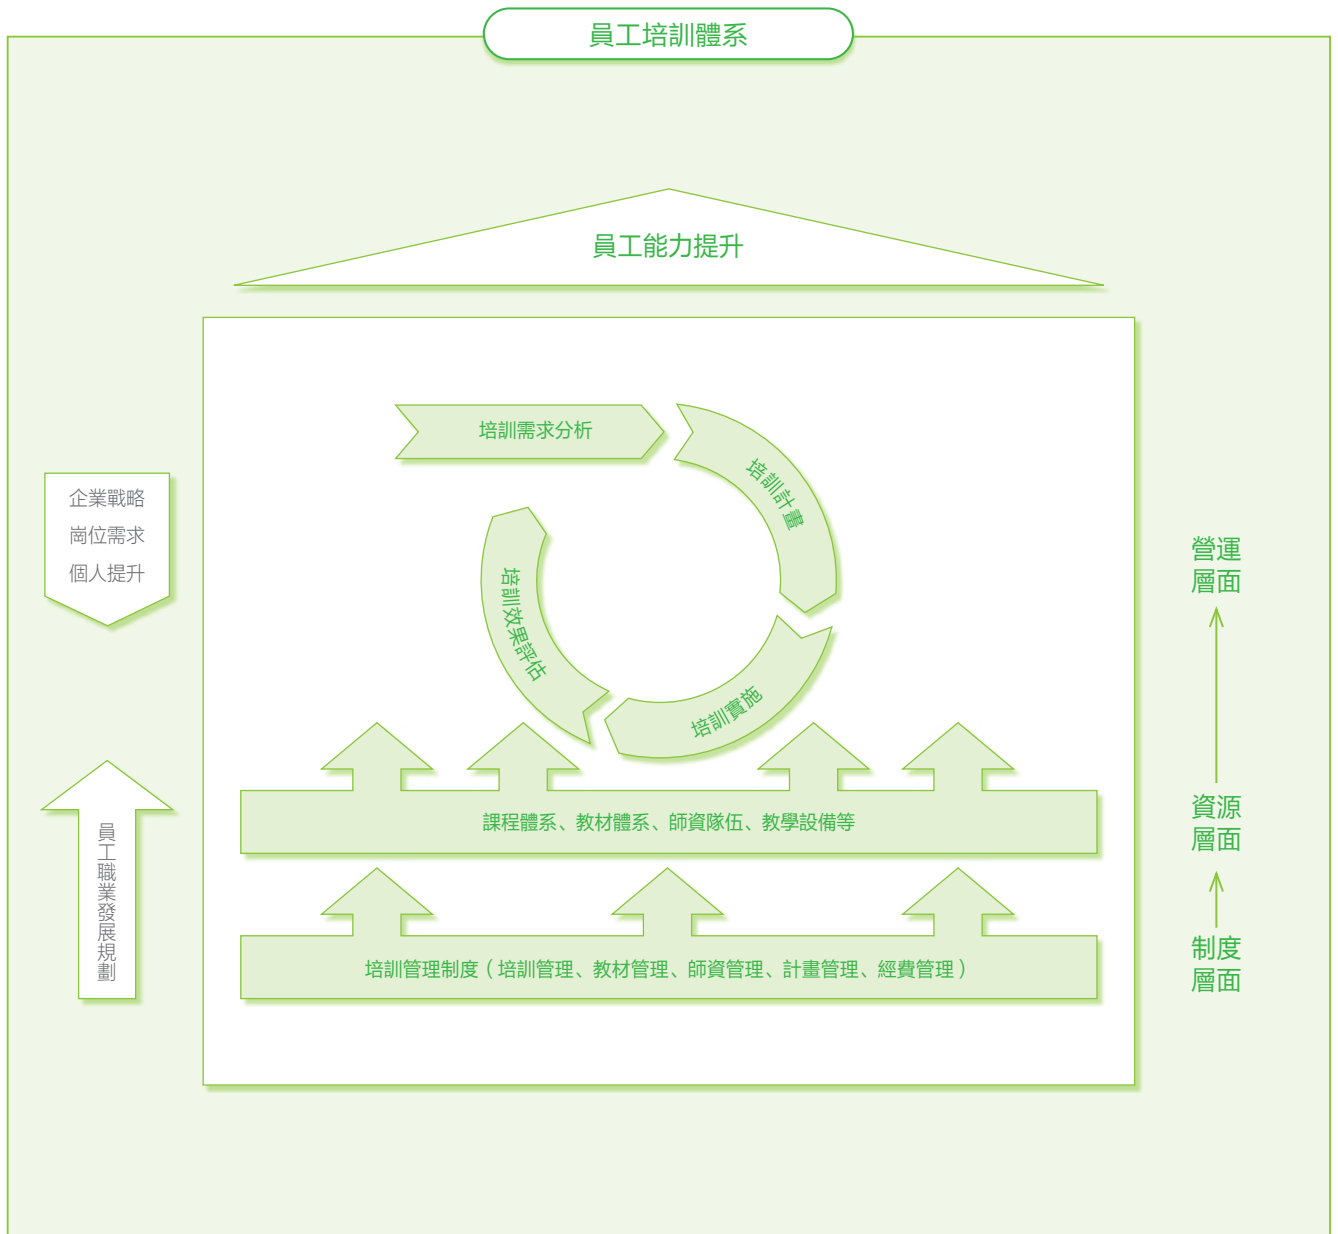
員工培訓體系

員工能力提升

企業戰略
崗位需求
個人提升

培訓需求分析

培訓計畫

培訓實施

培訓效果評估

營運
層面

資源
層面

制度
層面

員工職業發展規劃

課程體系、教材體系、師資隊伍、教學設備等

培訓管理制度（培訓管理、教材管理、師資管理、計畫管理、經費管理）